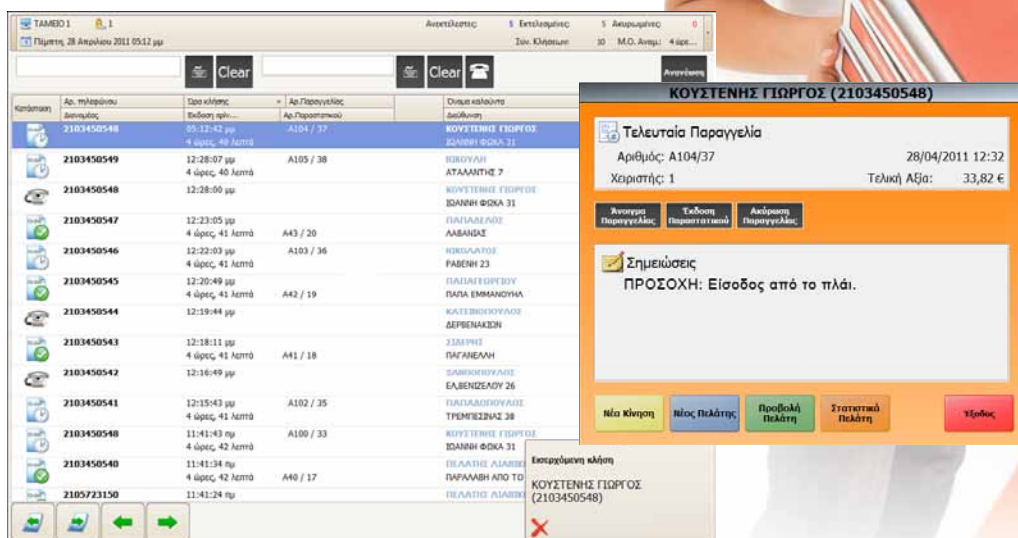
ΤΑΜΕΙΟ 1 1
Πέμπτη, 28 Απριλίου 2011 05:12 μμ

Ανεκτέλεστες: 1 Εκτελεσμένες: 5 Ακυρωμένες: 0
Συν. Κλήσεων: 10 Μ.Ο. Αναμ.: 4 ώρε...

Clear Clear Ανανέωση

| Κατάσταση | Αρ. τηλεφώνου / Διανομέας | Ώρα κλήσης / Έκδοση πριν... | Αρ.Παραγγελίας / Αρ.Παραστατικού | Όνομα καλούντα / Διεύθυνση |
|---|---|---|---|---|
| | 2103450548 | 05:12:42 μμ 4 ώρες, 40 λεπτά | A104 / 37 | ΚΟΥΣΤΕΝΗΣ ΓΙΩΡΓΟΣ ΙΩΑΝΝΗ ΦΩΚΑ 31 |
| | 2103450549 | 12:28:07 μμ 4 ώρες, 40 λεπτά | A105 / 38 | ΚΙΚΟΥΛΗ ΑΤΑΛΑΝΤΗΣ 7 |
| | 2103450548 | 12:28:00 μμ | | ΚΟΥΣΤΕΝΗΣ ΓΙΩΡΓΟΣ ΙΩΑΝΝΗ ΦΩΚΑ 31 |
| | 2103450547 | 12:23:05 μμ 4 ώρες, 41 λεπτά | A43 / 20 | ΠΑΠΑΔΕΛΟΣ ΛΑΒΑΝΔΑΣ |
| | 2103450546 | 12:22:03 μμ 4 ώρες, 41 λεπτά | A103 / 36 | ΝΙΚΟΛΑΤΟΣ ΡΑΒΕΝΗ 23 |
| | 2103450545 | 12:20:49 μμ 4 ώρες, 41 λεπτά | A42 / 19 | ΠΑΠΑΓΕΩΡΓΙΟΥ ΠΑΠΑ ΕΜΜΑΝΟΥΗΛ |
| | 2103450544 | 12:19:44 μμ | | ΚΑΤΣΙΚΟΠΟΥΛΟΣ ΔΕΡΒΕΝΑΚΙΩΝ |
| | 2103450543 | 12:18:11 μμ 4 ώρες, 41 λεπτά | A41 / 18 | ΣΙΔΕΡΗΣ ΠΑΓΑΝΕΛΛΗ |
| | 2103450542 | 12:16:49 μμ | | ΞΑΝΘΟΠΟΥΛΟΣ ΕΛ.ΒΕΝΙΖΕΛΟΥ 26 |
| | 2103450541 | 12:15:43 μμ 4 ώρες, 41 λεπτά | A102 / 35 | ΠΑΠΑΔΟΠΟΥΛΟΣ ΤΡΕΜΠΕΣΙΝΑΣ 38 |
| | 2103450548 | 11:41:43 πμ 4 ώρες, 42 λεπτά | A100 / 33 | ΚΟΥΣΤΕΝΗΣ ΓΙΩΡΓΟΣ ΙΩΑΝΝΗ ΦΩΚΑ 31 |
| | 2103450540 | 11:41:34 πμ 4 ώρες, 42 λεπτά | A40 / 17 | ΠΕΛΑΤΗΣ ΛΙΑΒΙΚ... ΠΑΡΑΛΛΑΒΗ ΑΠΟ ΤΟ |
| | 2105723150 | 11:41:24 πμ | | ΠΕΛΑΤΗΣ ΛΙΑΒΙΚ... |

Εισερχόμενη κλήση
ΚΟΥΣΤΕΝΗΣ ΓΙΩΡΓΟΣ (2103450548)

ΚΟΥΣΤΕΝΗΣ ΓΙΩΡΓΟΣ (2103450548)

Τελευταία Παραγγελία
Αριθμός: A104/37 28/04/2011 12:32
Χειριστής: 1 Τελική Αξία: 33,82 €

Άνοιγμα Παραγγελίας
Έκδοση Παραστατικού
Ακύρωση Παραγγελίας

Σημειώσεις
ΠΡΟΣΟΧΗ: Είσοδος από το πλάι.

Νέα Κίνηση
Νέος Πελάτης
Προβολή Πελάτη
Στατιστικά Πελάτη
Έξοδος